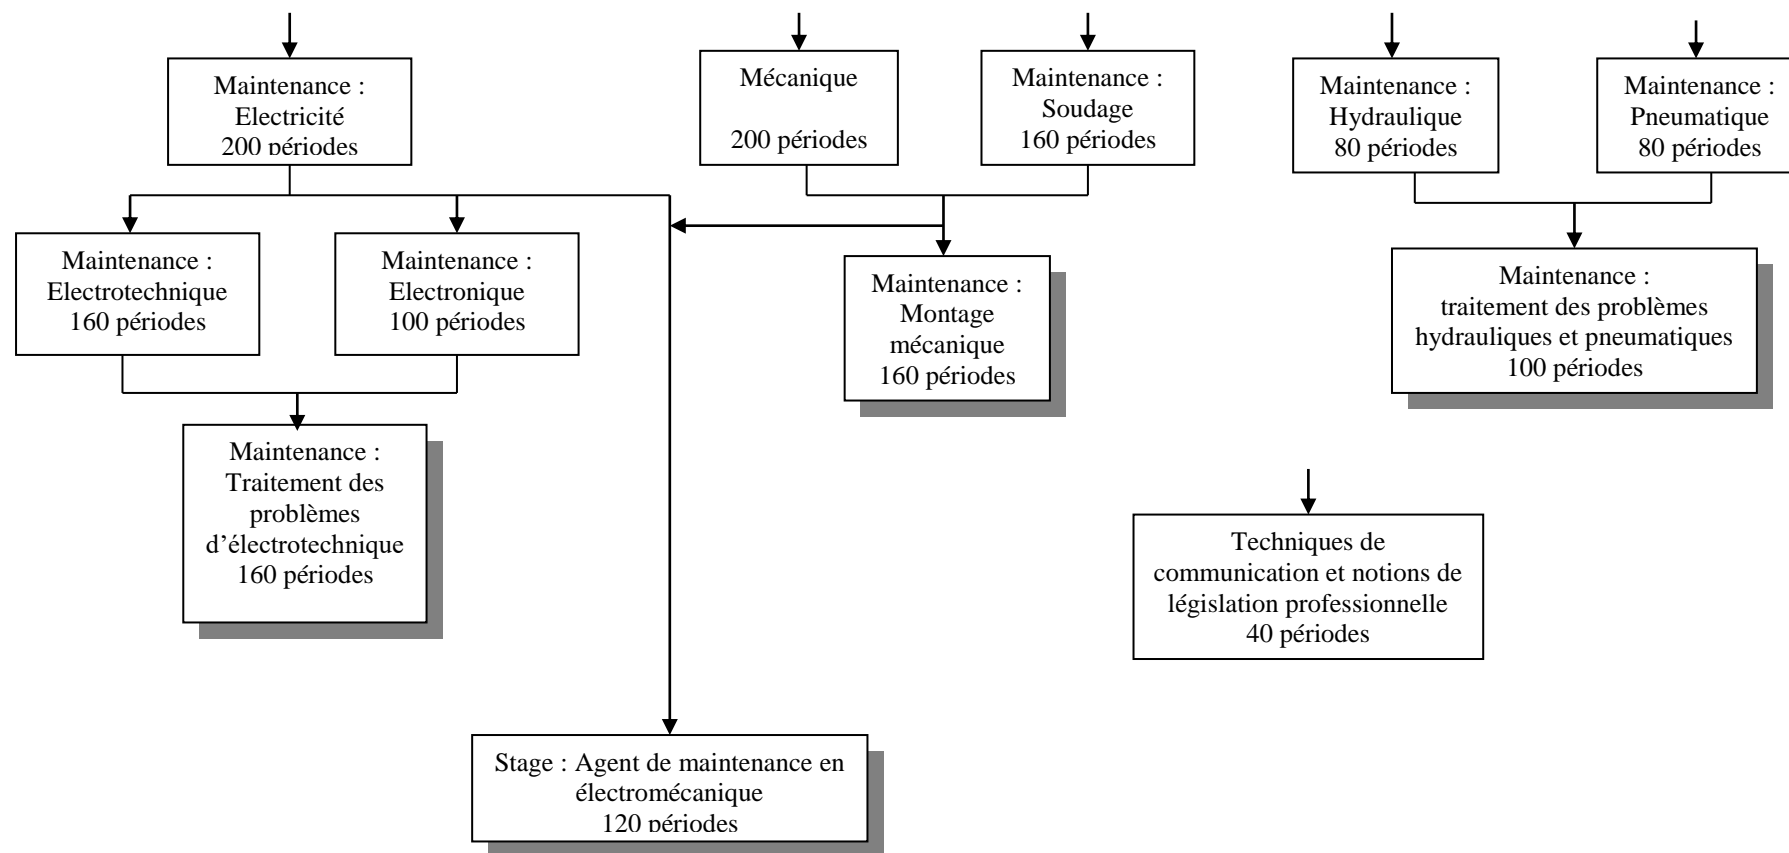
Maintenance : Electricité 200 périodes

Mécanique

200 périodes

Maintenance : Soudage 160 périodes

Maintenance : Hydraulique 80 périodes

Maintenance : Pneumatique 80 périodes

Maintenance : Electrotechnique 160 périodes

Maintenance : Electronique 100 périodes

Maintenance : Montage mécanique 160 périodes

Maintenance : traitement des problèmes hydrauliques et pneumatiques 100 périodes

Maintenance : Traitement des problèmes d'électrotechnique 160 périodes

Techniques de communication et notions de législation professionnelle 40 périodes

Stage : Agent de maintenance en électromécanique 120 périodes